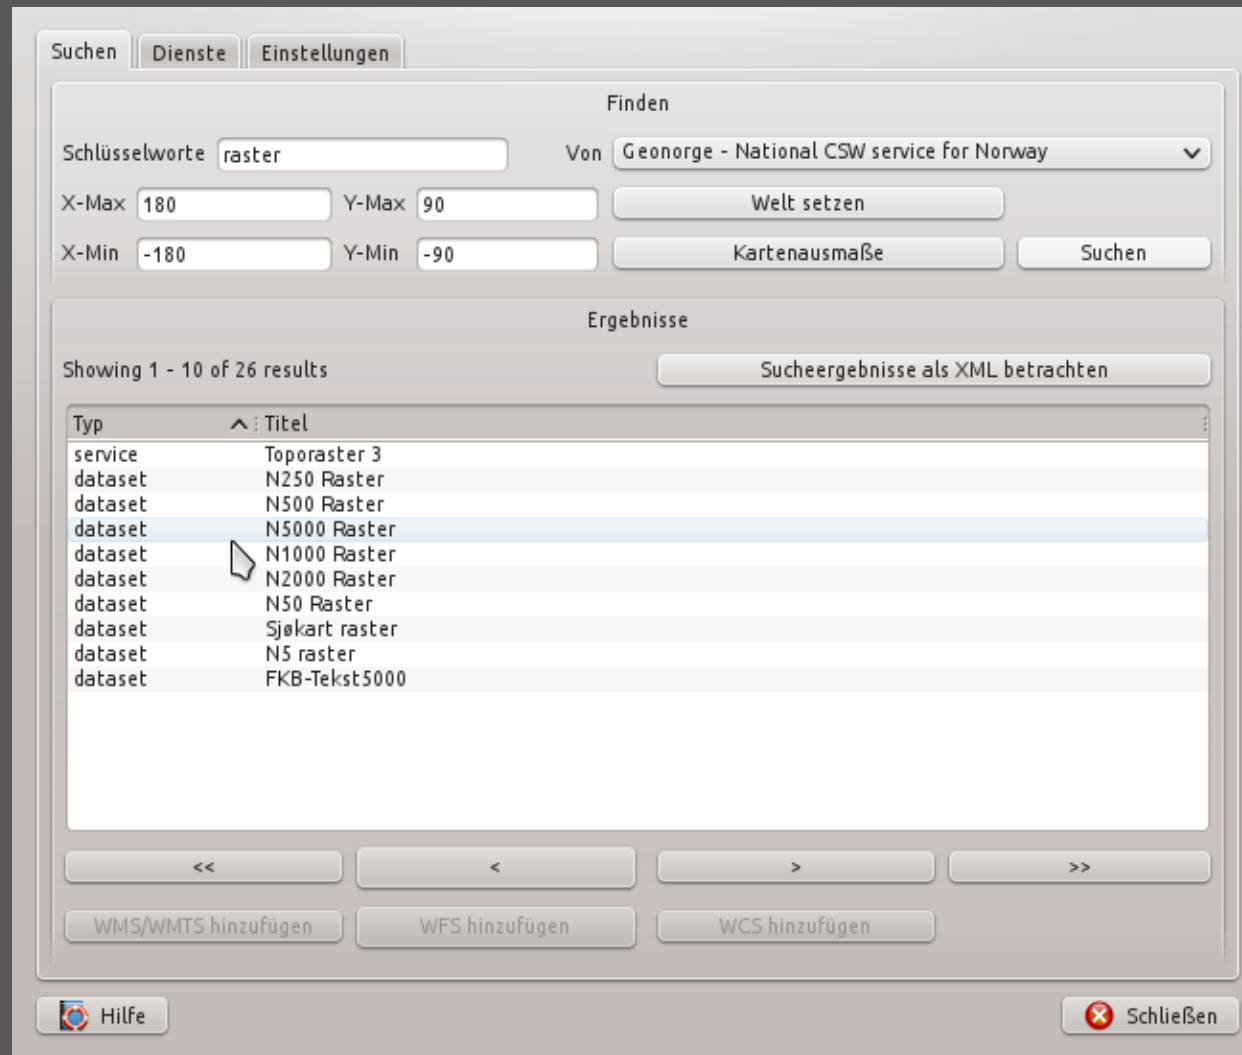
Suchen | Dienste | Einstellungen

Finden

Schlüsselworte raster

Von Geonorge - National CSW service for Norway

X-Max 180 Y-Max 90 Welt setzen

X-Min -180 Y-Min -90 Kartenausmaße Suchen

Ergebnisse

Showing 1 - 10 of 26 results

Sucheergebnisse als XML betrachten

| Typ | Titel |
|---|---|
| service | Toporaster 3 |
| dataset | N250 Raster |
| dataset | N500 Raster |
| dataset | N5000 Raster |
| dataset | N1000 Raster |
| dataset | N2000 Raster |
| dataset | N50 Raster |
| dataset | Sjøkart raster |
| dataset | N5 raster |
| dataset | FKB-Tekst5000 |

<< < > >>

WMS/WMTS hinzufügen WFS hinzufügen WCS hinzufügen

Hilfe Schließen